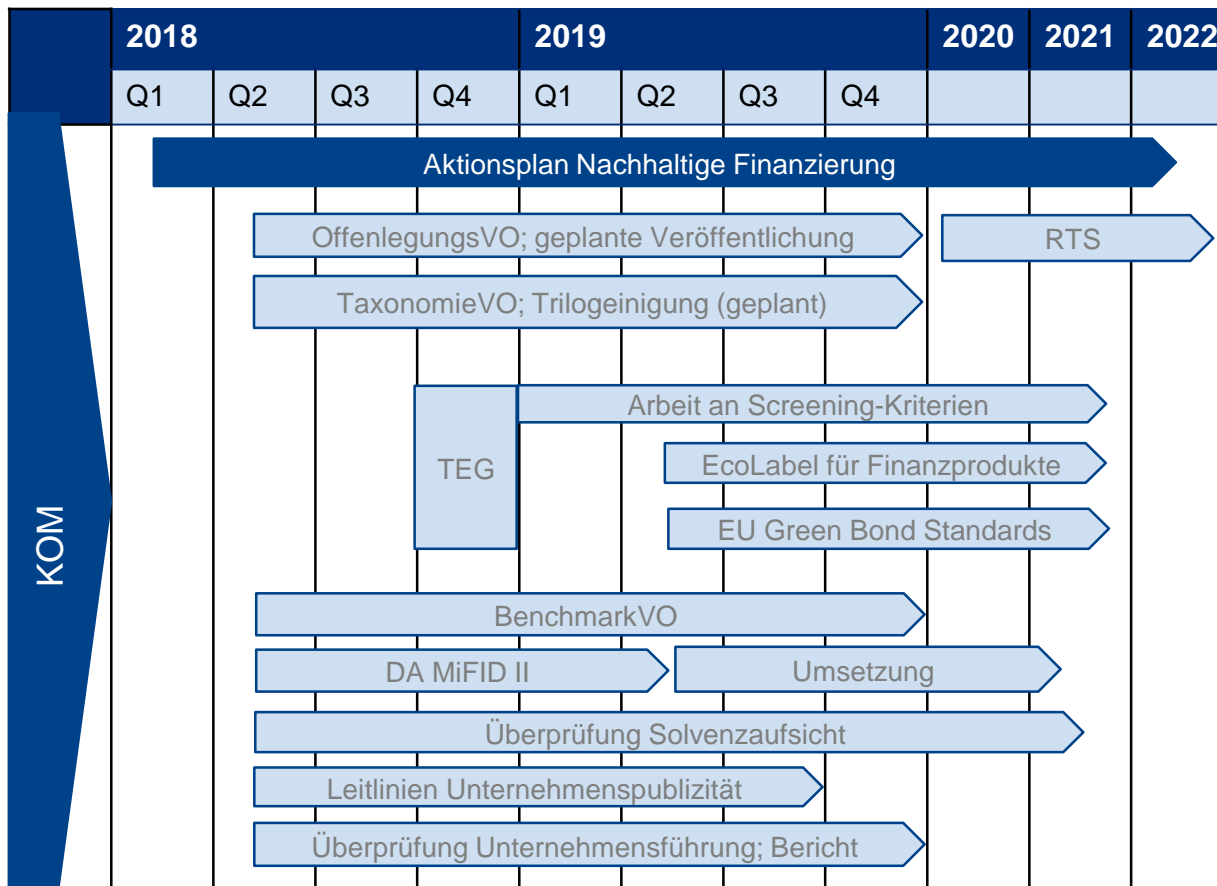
| | 2018 | | | | 2019 | | | | 2020 | 2021 | 2022 |
|---|---|---|---|---|---|---|---|---|---|---|---|
| | Q1 | Q2 | Q3 | Q4 | Q1 | Q2 | Q3 | Q4 | | | |

KOM

Aktionsplan Nachhaltige Finanzierung

OffenlegungsVO; geplante Veröffentlichung

RTS

TaxonomieVO; Trilogeinigung (geplant)

TEG

Arbeit an Screening-Kriterien

EcoLabel für Finanzprodukte

EU Green Bond Standards

BenchmarkVO

DA MiFID II

Umsetzung

Überprüfung Solvenzaufsicht

Leitlinien Unternehmenspublizität

Überprüfung Unternehmensführung; Bericht